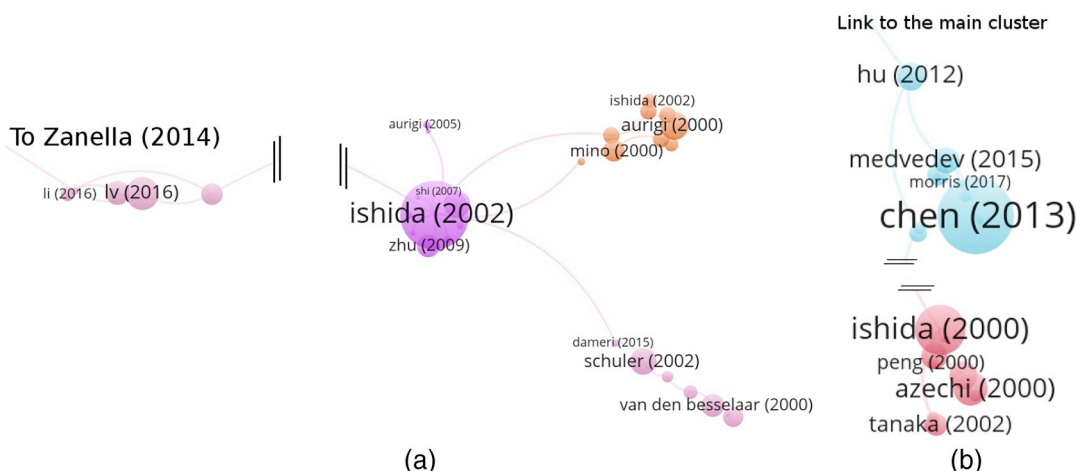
To Zanella (2014)

li (2016) lv (2016)

aurigi (2005)

shi (2007)

ishida (2002)

zhu (2009)

ishida (2002)

aurigi (2000)

mino (2000)

dameri (2015)

schuler (2002)

van den besselaar (2000)

(a)

Link to the main cluster

hu (2012)

medvedev (2015)

morris (2017)

chen (2013)

ishida (2000)

peng (2000)

azechi (2000)

tanaka (2002)

(b)